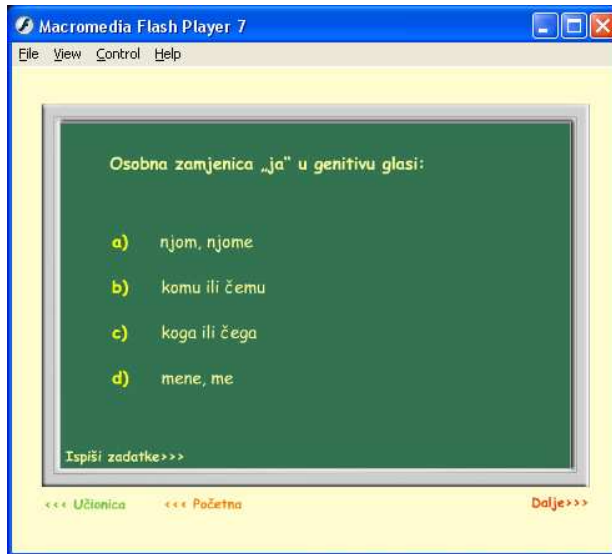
Macromedia Flash Player 7

File View Control Help

Osobna zamjenica „ja" u genitivu glasi:

a) njom, njome

b) komu ili čemu

c) koga ili čega

d) mene, me

Ispiši zadatke>>>

<<< Učionica <<< Početna Dalje>>>